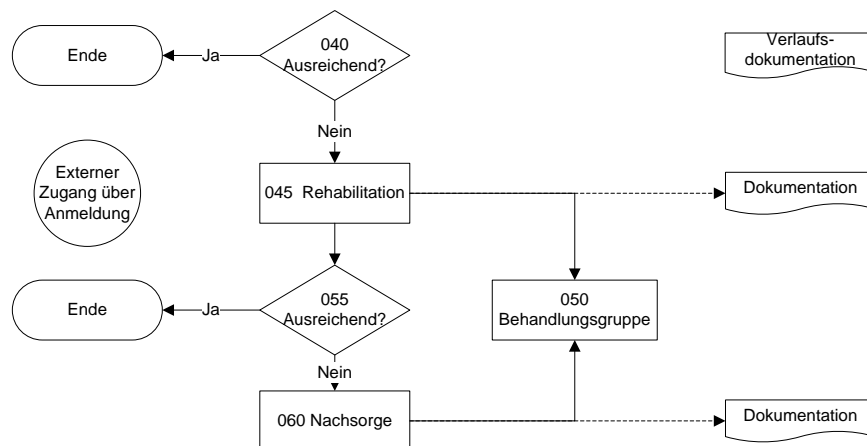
Ende

Ja

040 Ausreichend?

Verlaufsdokumentation

Nein

Externer Zugang über Anmeldung

045 Rehabilitation

Dokumentation

Ende

Ja

055 Ausreichend?

050 Behandlungsgruppe

Nein

060 Nachsorge

Dokumentation